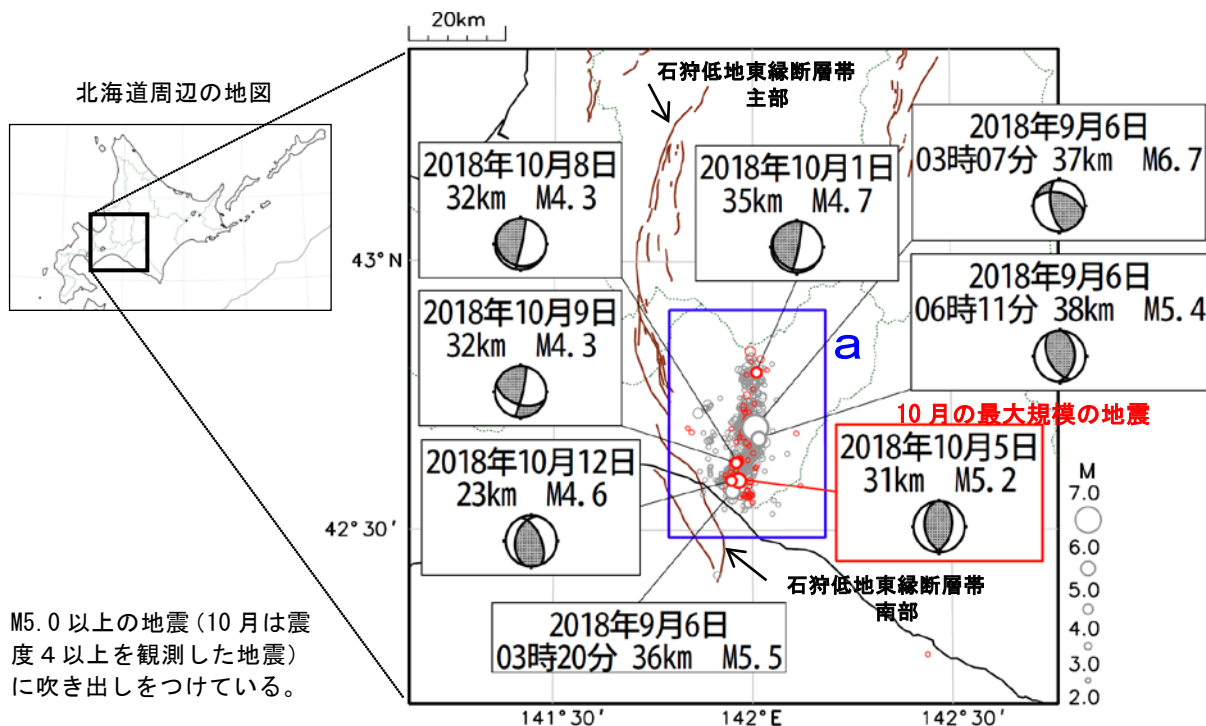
20km

北海道周辺の地図

石狩低地東縁断層帯
主部

2018年10月8日
32km M4.3

2018年10月1日
35km M4.7

2018年9月6日
03時07分 37km M6.7

43° N

2018年9月6日
06時11分 38km M5.4

2018年10月9日
32km M4.3

a

10月の最大規模の地震

2018年10月5日
31km M5.2

2018年10月12日
23km M4.6

M
7.0
6.0
5.0
4.0
3.0
2.0

42° 30′

石狩低地東縁断層帯
南部

2018年9月6日
03時20分 36km M5.5

M5.0以上の地震（10月は震度４以上を観測した地震）に吹き出しをつけている。

141° 30′
142° E
142° 30′